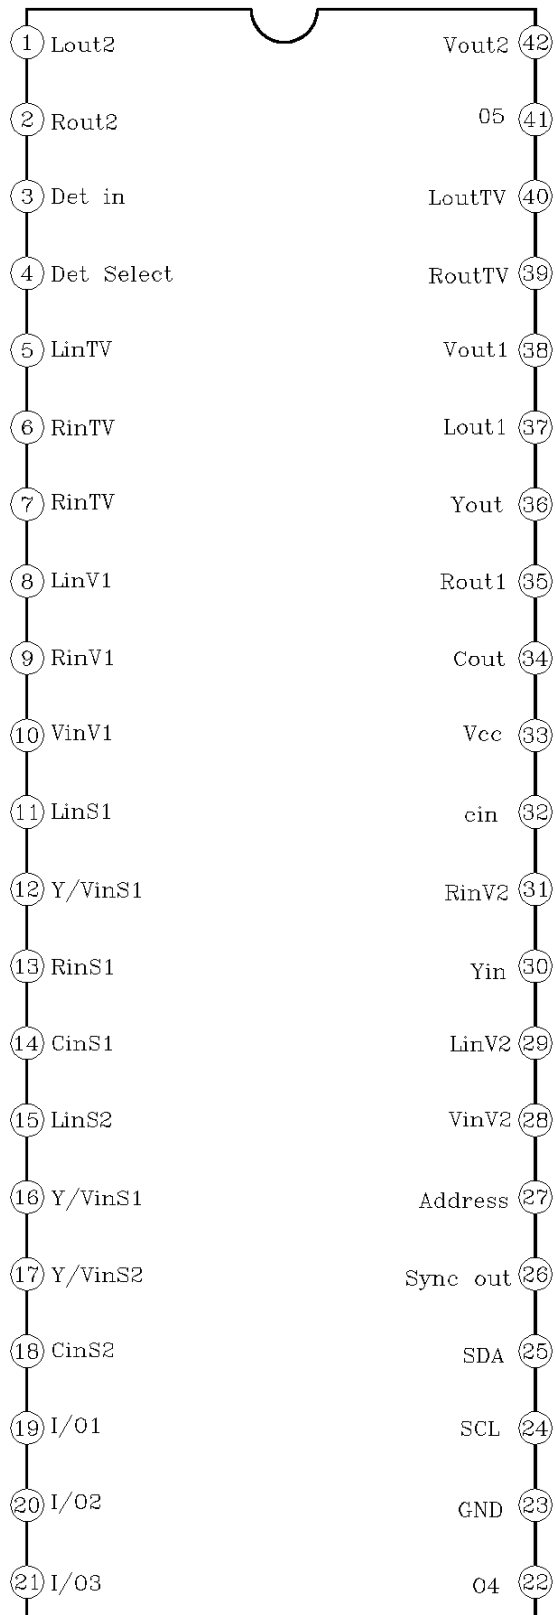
1 Lout2
Vout2 42
2 Rout2
05 41
3 Det in
LoutTV 40
4 Det Select
RoutTV 39
5 LinTV
Vout1 38
6 RinTV
Lout1 37
7 RinTV
Yout 36
8 LinV1
Rout1 35
9 RinV1
Cout 34
10 VinV1
Vcc 33
11 LinS1
cin 32
12 Y/VinS1
RinV2 31
13 RinS1
Yin 30
14 CinS1
LinV2 29
15 LinS2
VinV2 28
16 Y/VinS1
Address 27
17 Y/VinS2
Sync out 26
18 CinS2
SDA 25
19 I/O1
SCL 24
20 I/O2
GND 23
21 I/O3
O4 22